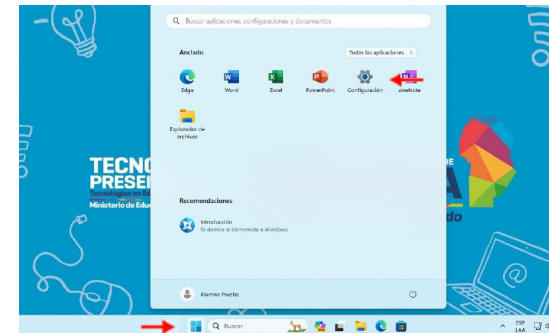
Buscar aplicaciones, configuraciones y documentos

Anclado

Todas las aplicaciones >

Edge

Word

Excel

PowerPoint

Configuración

OneNote

Explorador de archivos

TECNO

PRESE

Tecnologías en Ed

Ministerio de Educ

DE

A

do

Recomendaciones

Introducción

Te damos la bienvenida a Windows

Alumno Prueba

Buscar

ESP

LAA